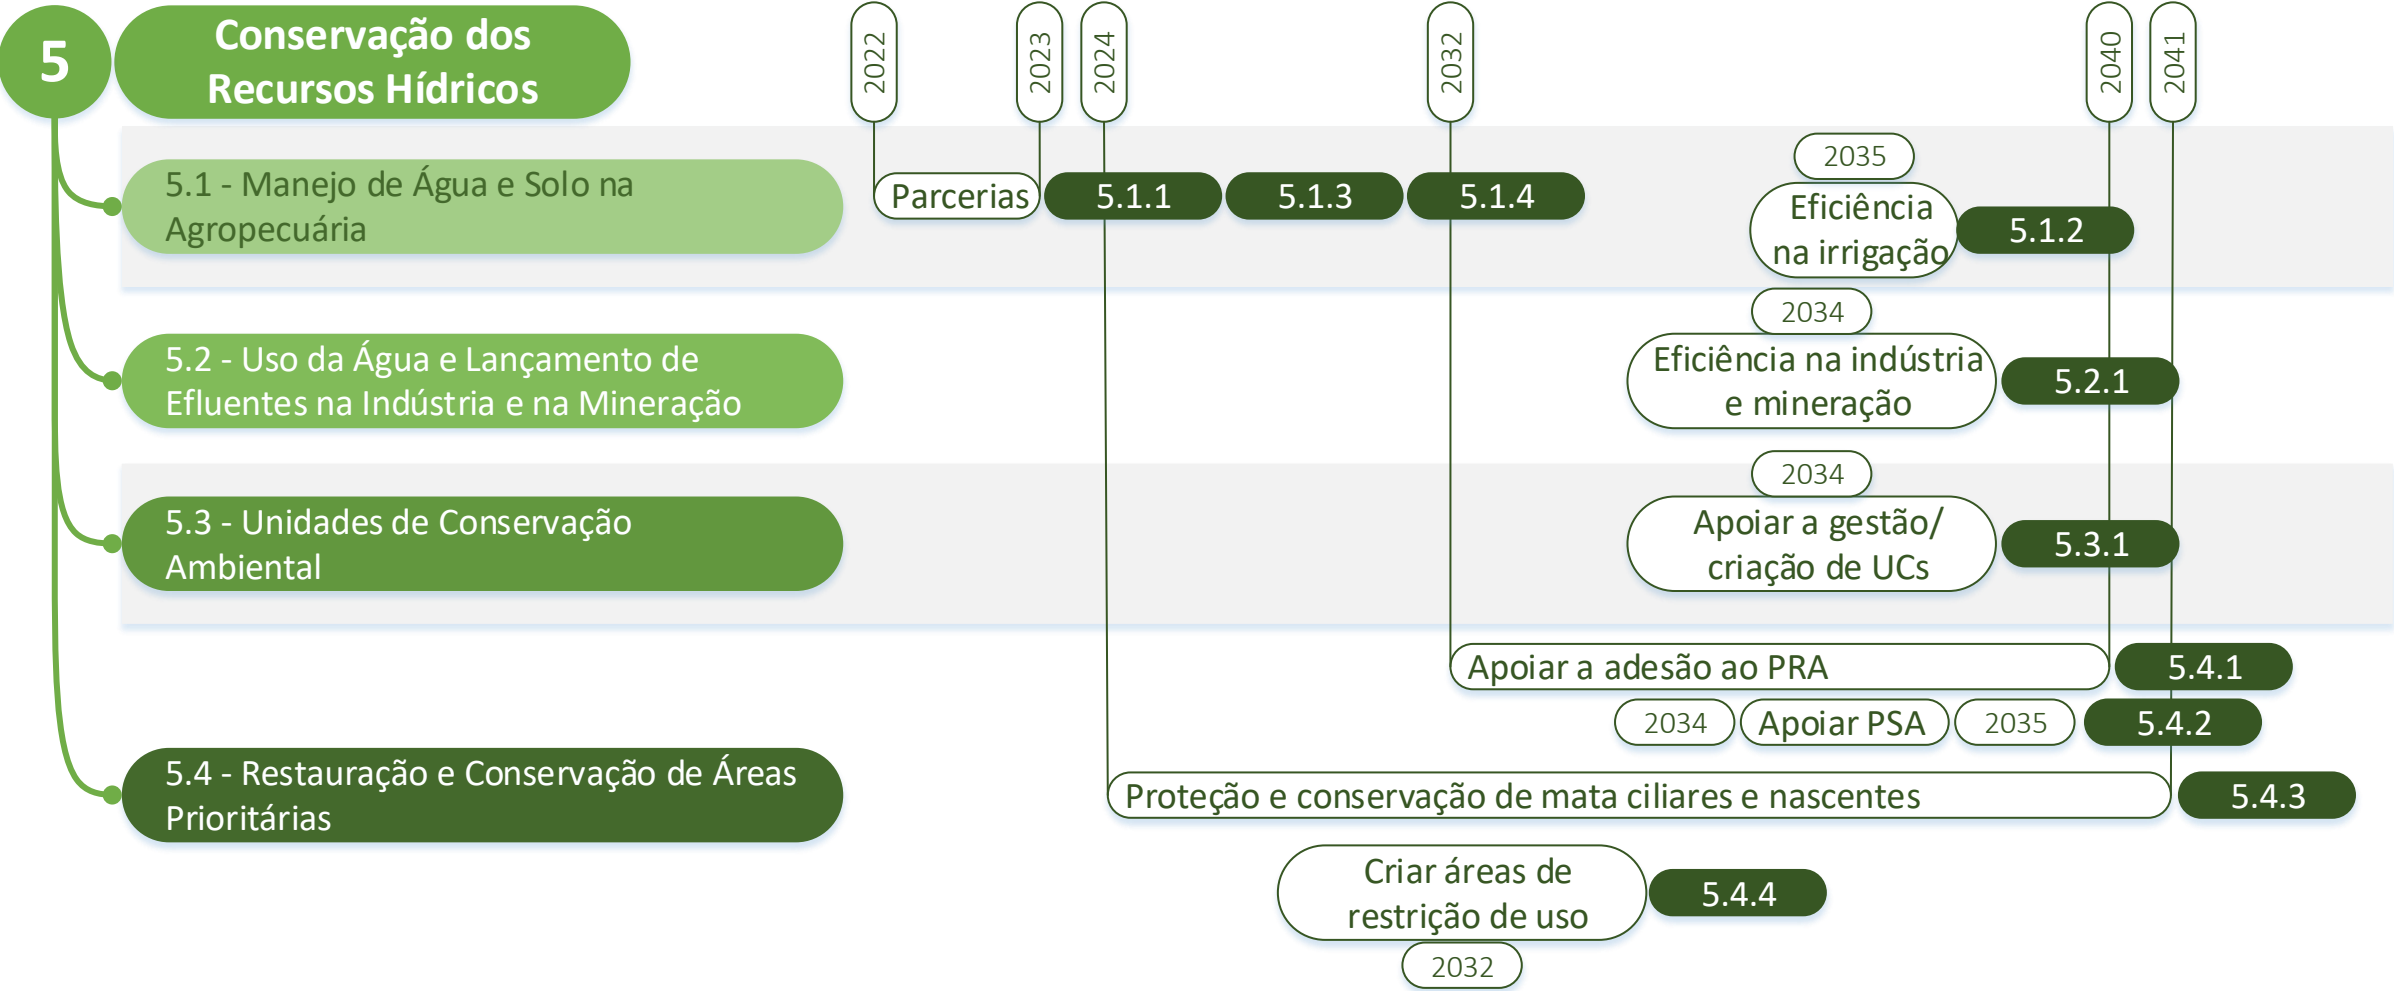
5

Conservação dos Recursos Hídricos

2022

2023

2024

2032

2040

2041

5.1 - Manejo de Água e Solo na Agropecuária

Parcerias

5.1.1

5.1.3

5.1.4

2035

Eficiência na irrigação

5.1.2

5.2 - Uso da Água e Lançamento de Efluentes na Indústria e na Mineração

2034

Eficiência na indústria e mineração

5.2.1

5.3 - Unidades de Conservação Ambiental

2034

Apoiar a gestão/ criação de UCs

5.3.1

Apoiar a adesão ao PRA

5.4.1

2034

Apoiar PSA

2035

5.4.2

5.4 - Restauração e Conservação de Áreas Prioritárias

Proteção e conservação de mata ciliares e nascentes

5.4.3

Criar áreas de restrição de uso

5.4.4

2032